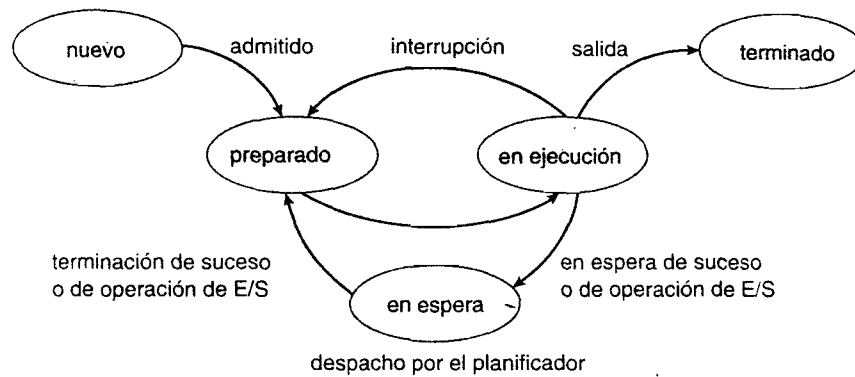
nuevo

admitido

interrupción

salida

terminado

preparado

en ejecución

terminación de suceso o de operación de E/S

en espera

en espera de suceso o de operación de E/S

despacho por el planificador